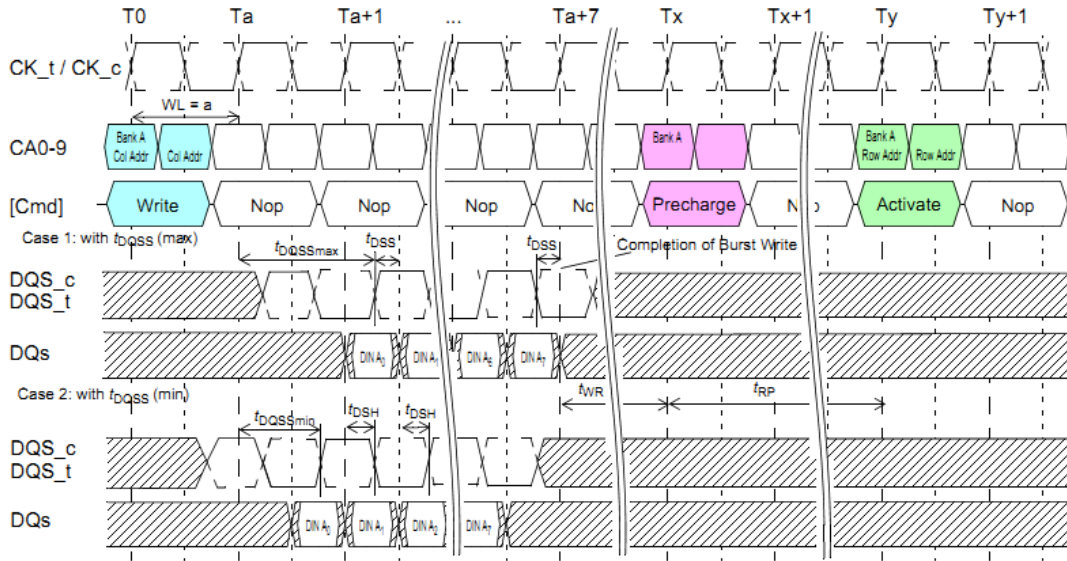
T0 Ta Ta+1 ... Ta+7 Tx Tx+1 Ty Ty+1

CK_t / CK_c

WL = a

CA0-9

Bank A Col Addr

Col Addr

Bank A

Bank A Row Addr

Row Addr

[Cmd]

Write Nop Nop Nop No Precharge N Activate Nop

Case 1: with $t_{DQSS}$ (max)

$t_{DQSSmax}$

$t_{DSS}$

$t_{DSS}$

Completion of Burst Write

DQS_c
DQS_t

DQs

DIN $A_0$ DIN $A_1$ DIN $A_6$ DIN $A_7$

Case 2: with $t_{DQSS}$ (min)

$t_{WR}$

$t_{RP}$

$t_{DQSSmin}$

$t_{DSH}$

$t_{DSH}$

DQS_c
DQS_t

DQs

DIN $A_0$ DIN $A_1$ DIN $A_2$ DIN $A_7$